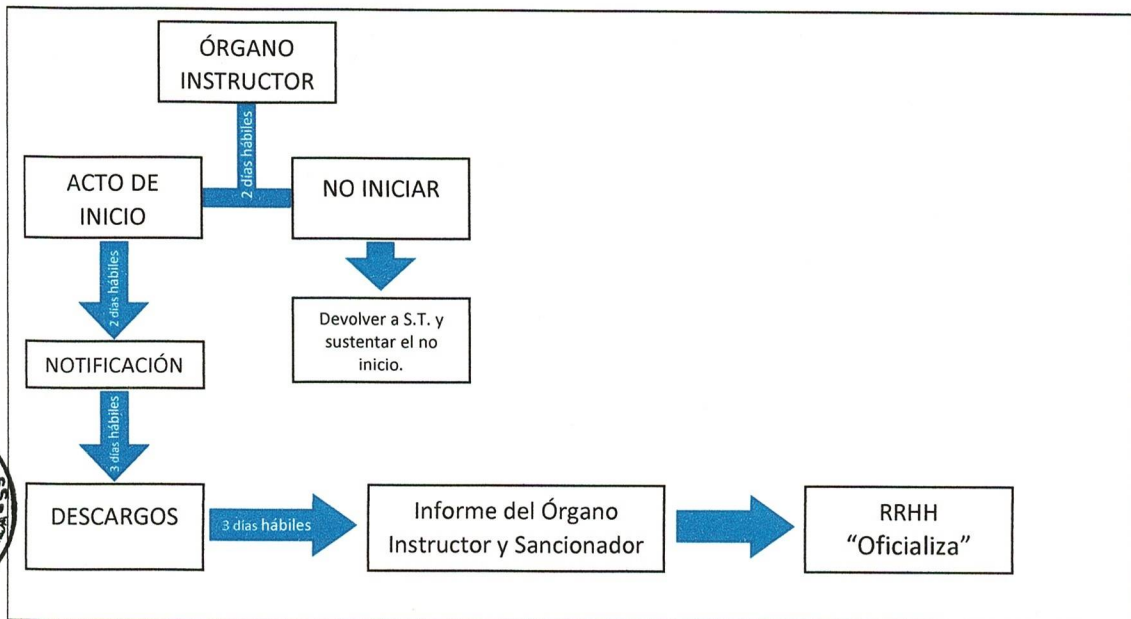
ÓRGANO INSTRUCTOR

2 días hábiles

ACTO DE INICIO

NO INICIAR

2 días hábiles

Devolver a S.T. y sustentar el no inicio.

NOTIFICACIÓN

3 días hábiles

DESCARGOS

3 días hábiles

Informe del Órgano Instructor y Sancionador

RRHH "Oficializa"